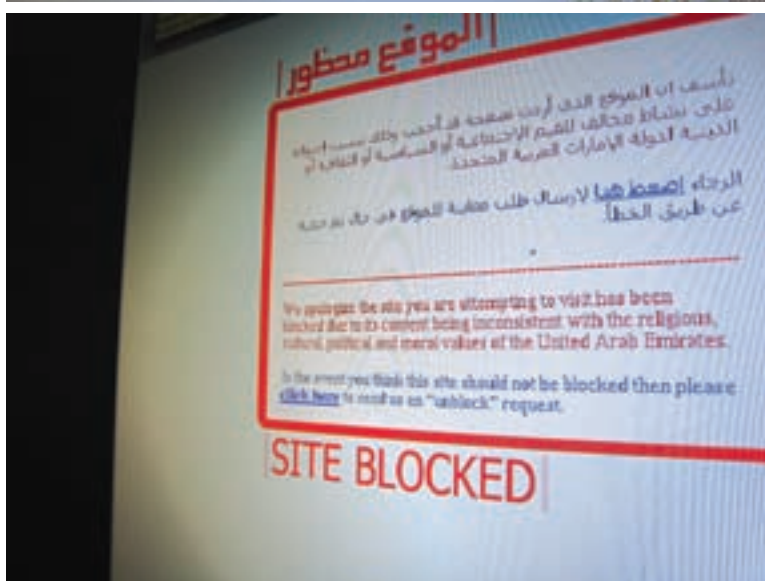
الموقع محظور

نأسف ان الموقع الذي أردت تصفحه قد حجب وذلك بسبب احتوائه على نشاط مخالف للقيم الاجتماعية أو السياسية أو الثقافية أو الدينية لدولة الإمارات العربية المتحدة.

الرجاء إضغط هنا لإرسال طلب معاينة للموقع في حال تم حجبه عن طريق الخطأ.

We apologize the site you are attempting to visit has been blocked due to its content being inconsistent with the religious, cultural, political and moral values of the United Arab Emirates.

In the event you think this site should not be blocked then please click here to send us an "unblock" request.

SITE BLOCKED